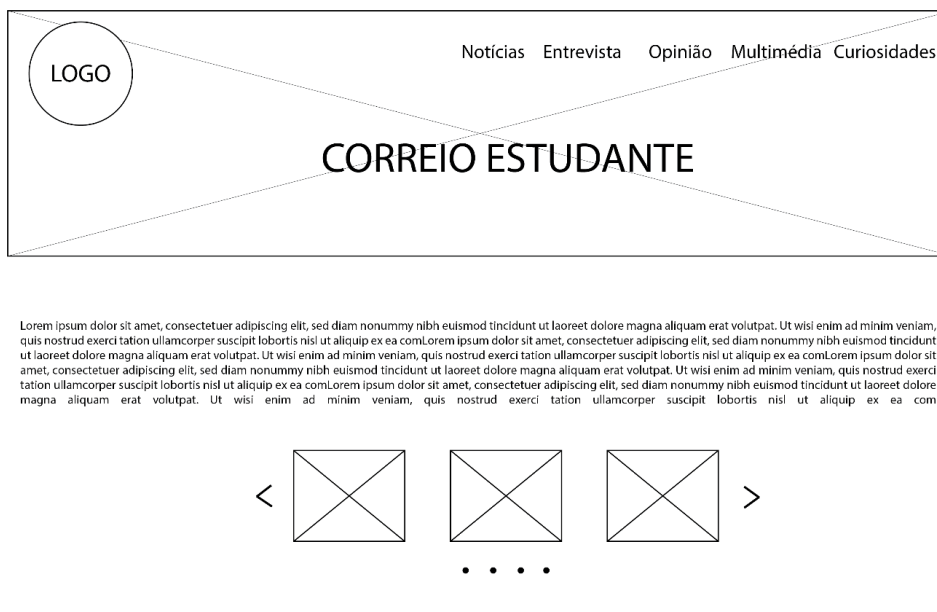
LOGO

Notícias Entrevista Opinião Multimédia Curiosidades

CORREIO ESTUDANTE

Lorem ipsum dolor sit amet, consectetuer adipiscing elit, sed diam nonummy nibh euismod tincidunt ut laoreet dolore magna aliquam erat volutpat. Ut wisi enim ad minim veniam, quis nostrud exerci tation ullamcorper suscipit lobortis nisl ut aliquip ex ea comLorem ipsum dolor sit amet, consectetuer adipiscing elit, sed diam nonummy nibh euismod tincidunt ut laoreet dolore magna aliquam erat volutpat. Ut wisi enim ad minim veniam, quis nostrud exerci tation ullamcorper suscipit lobortis nisl ut aliquip ex ea comLorem ipsum dolor sit amet, consectetuer adipiscing elit, sed diam nonummy nibh euismod tincidunt ut laoreet dolore magna aliquam erat volutpat. Ut wisi enim ad minim veniam, quis nostrud exerci tation ullamcorper suscipit lobortis nisl ut aliquip ex ea comLorem ipsum dolor sit amet, consectetuer adipiscing elit, sed diam nonummy nibh euismod tincidunt ut laoreet dolore magna aliquam erat volutpat. Ut wisi enim ad minim veniam, quis nostrud exerci tation ullamcorper suscipit lobortis nisl ut aliquip ex ea com

<

>